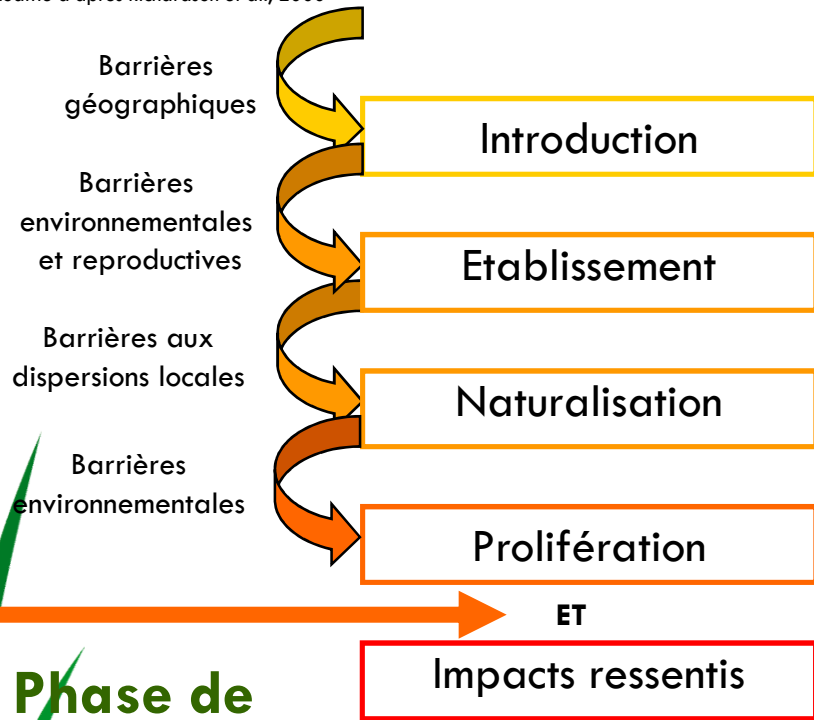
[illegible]

Barrières géographiques

Introduction

Barrières environnementales et reproductives

Etablissement

Barrières aux dispersions locales

Naturalisation

Barrières environnementales

Prolifération

ET

Impacts ressentis

Phase de